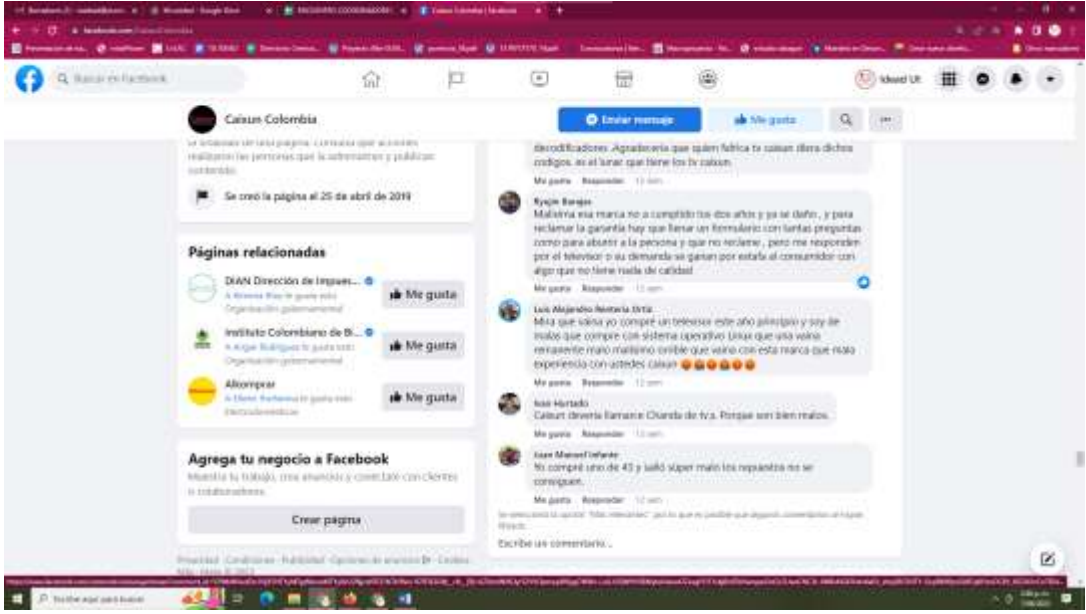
Buscar en Facebook

Idwed Ul

Caisun Colombia

Enviar mensaje

Me gusta

Se creó la página el 25 de abril de 2019

Páginas relacionadas

DIAN Dirección de Impues...

Organización gubernamental

Me gusta

Instituto Colombiano de Bi...

Organización gubernamental

Me gusta

Alkomprar

Electrodomésticos

Me gusta

Agrega tu negocio a Facebook

Muestra tu trabajo, crea anuncios y conéctate con clientes o colaboradores.

Crear página

decodificadores. Agradecería que quien fabrica tv caisun diera dichos codigos, es el lunar que tiene los tv caisun.

Me gusta Responder

Ryajin Barajas

Malisima esa marca no a cumplido los dos años y ya se daño, y para reclamar la garantía hay que llenar un formulario con tantas preguntas como para aburrir a la persona y que no reclame, pero me responden por el televisor o su demanda se ganan por estafa al consumidor con algo que no tiene nada de calidad

Me gusta Responder

Luis Alejandro Renteria Ortiz

Mira que vaina yo compré un televisor este año principio y soy de malas que compré con sistema operativo Linux que una vaina remasterte malo malisimo orrible que vaino con esta marca que mala experiencia con ustedes caisun 😡😡😡😡😡

Me gusta Responder

Ivan Hurtado

Caisurt deveria llamarce Chanda de tv s. Porque son bien malos.

Me gusta Responder

Juan Manuel Infante

Yo compré uno de 43 y salió súper malo los repuestos no se consiguen.

Me gusta Responder

Escribe un comentario...